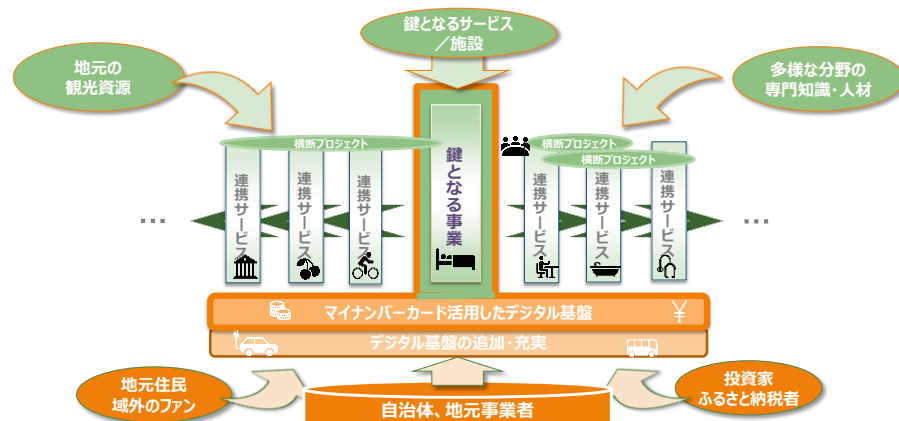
鍵となるサービス
／施設

地元の
観光資源

多様な分野の
専門知識・人材

横断プロジェクト

横断プロジェクト

横断プロジェクト

…

連携サービス

連携サービス

連携サービス

鍵となる事業

連携サービス

連携サービス

連携サービス

…

マイナンバーカード活用したデジタル基盤

¥

デジタル基盤の追加・充実

地元住民
域外のファン

自治体、地元事業者

投資家
ふるさと納税者